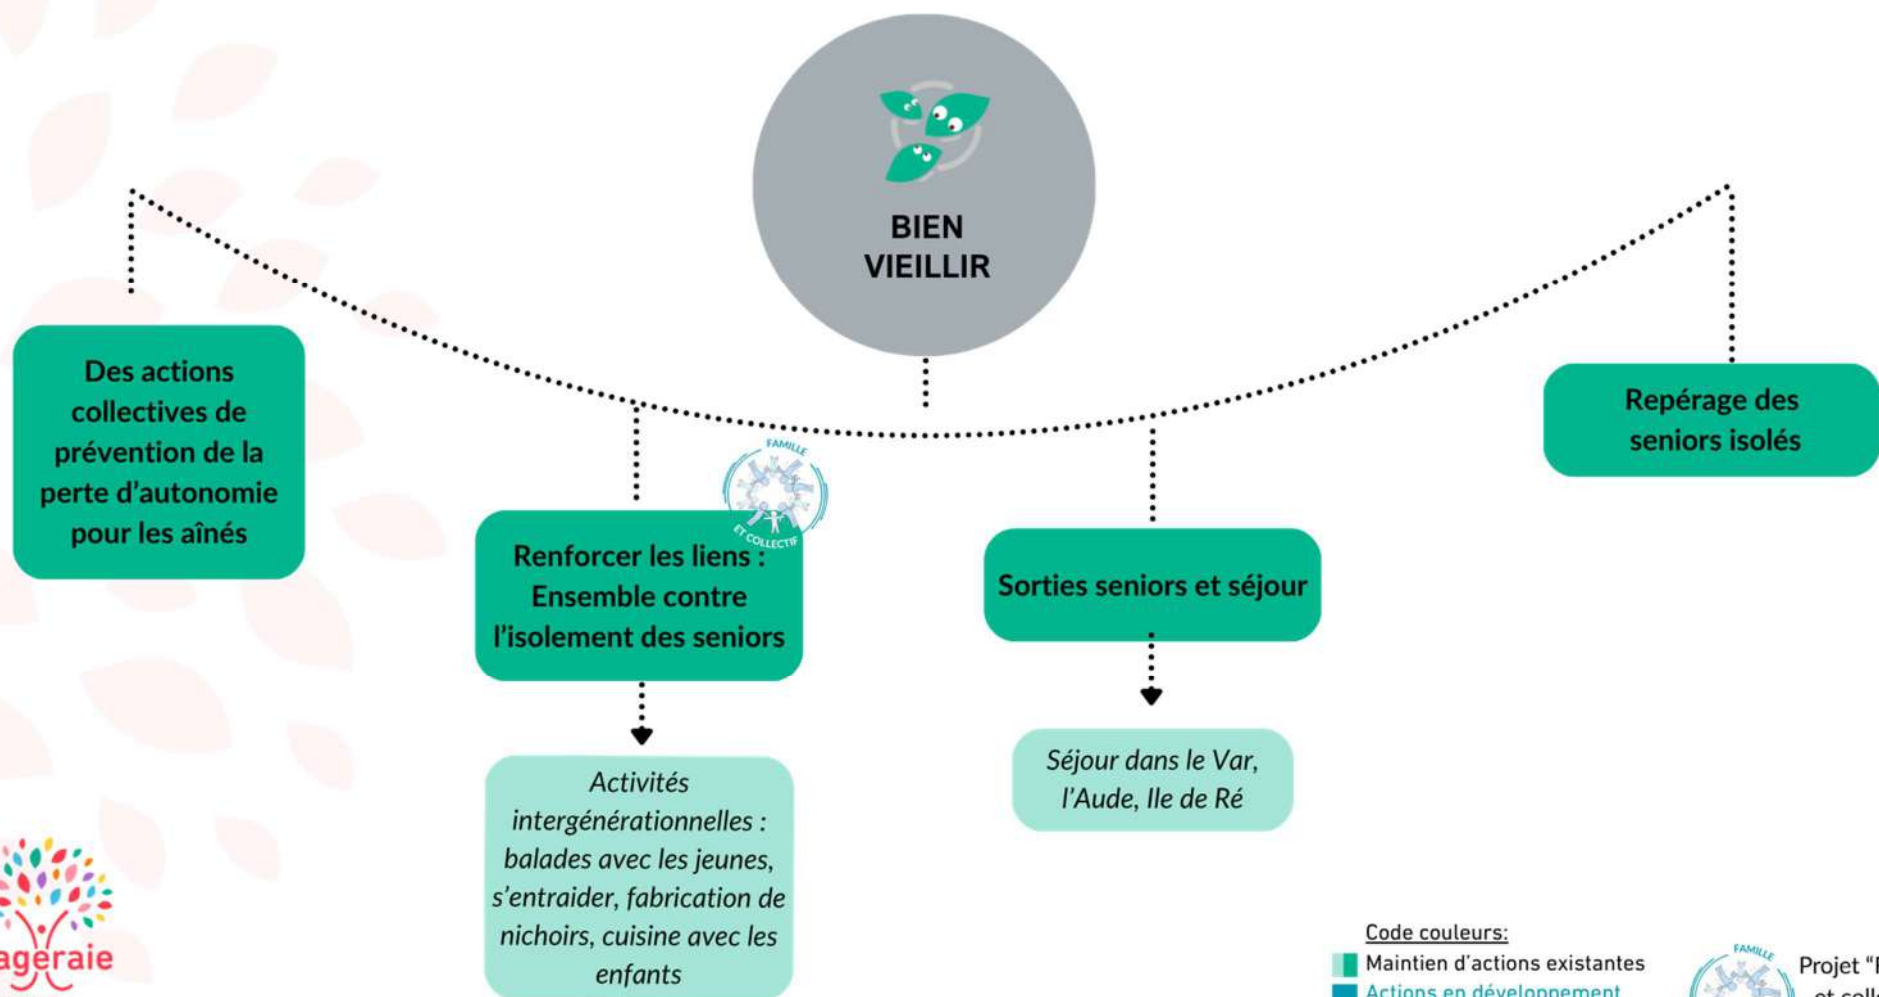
BIEN VIEILLIR

Des actions collectives de prévention de la perte d'autonomie pour les aînés

FAMILLE ET COLLECTIF

Renforcer les liens : Ensemble contre l'isolement des seniors

Activités intergénérationnelles : balades avec les jeunes, s'entraider, fabrication de nichoirs, cuisine avec les enfants

Sorties seniors et séjour

Séjour dans le Var, l'Aude, Ile de Ré

Repérage des seniors isolés

ageraie

Code couleurs:
Maintien d'actions existantes
Actions en développement

FAMILLE

Projet "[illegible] et colle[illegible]